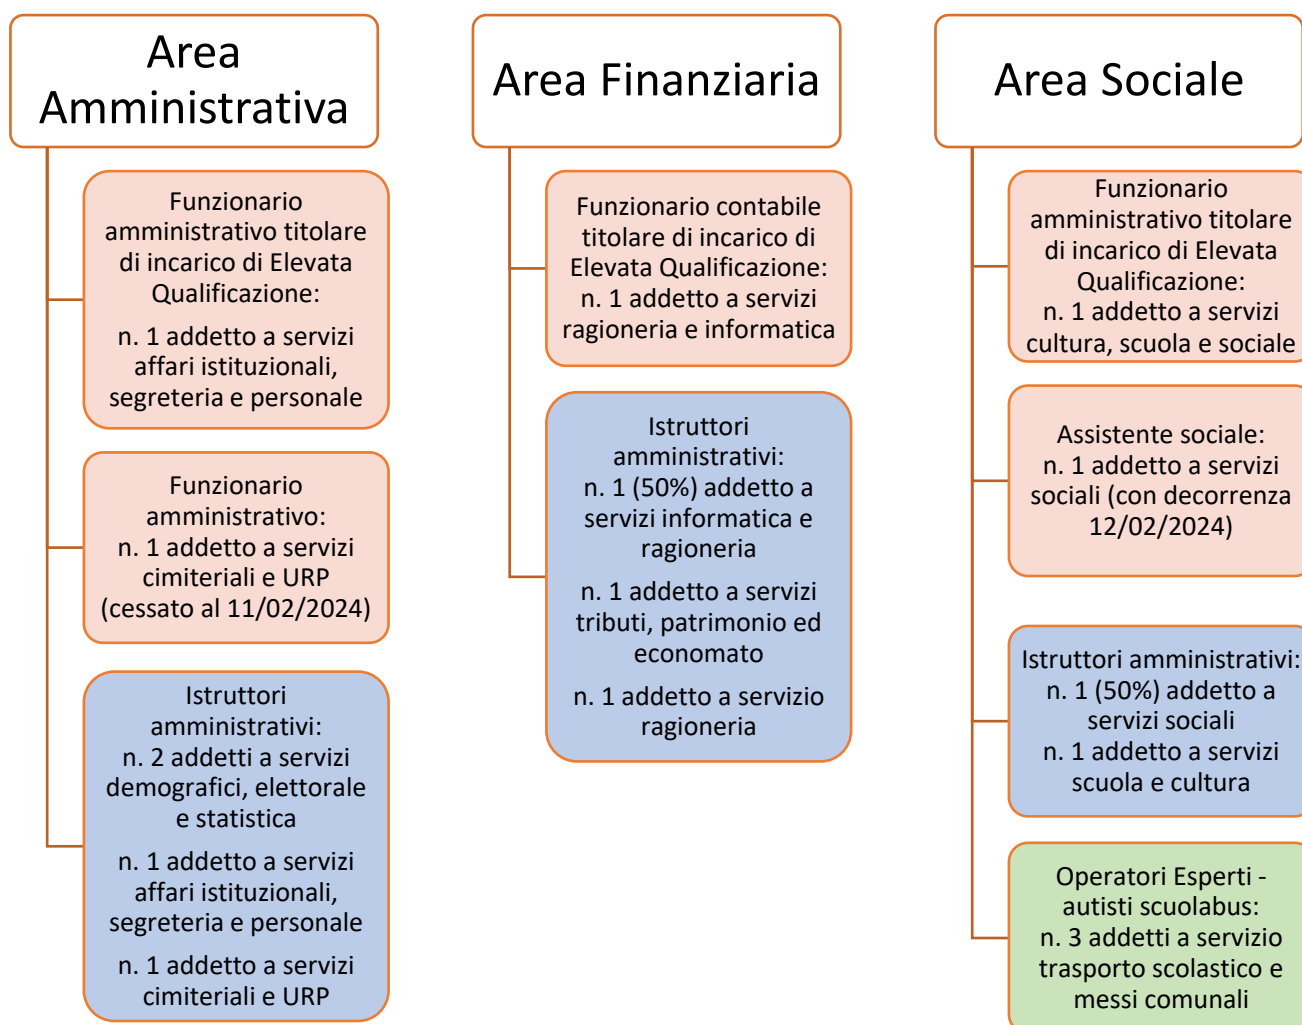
Area Amministrativa

Funzionario amministrativo titolare di incarico di Elevata Qualificazione:

n. 1 addetto a servizi affari istituzionali, segreteria e personale

Funzionario amministrativo:
n. 1 addetto a servizi cimiteriali e URP
(cessato al 11/02/2024)

Istruttori amministrativi:
n. 2 addetti a servizi demografici, elettorale e statistica

n. 1 addetto a servizi affari istituzionali, segreteria e personale

n. 1 addetto a servizi cimiteriali e URP

Area Finanziaria

Funzionario contabile titolare di incarico di Elevata Qualificazione:
n. 1 addetto a servizi ragioneria e informatica

Istruttori amministrativi:
n. 1 (50%) addetto a servizi informatica e ragioneria

n. 1 addetto a servizi tributi, patrimonio ed economato

n. 1 addetto a servizio ragioneria

Area Sociale

Funzionario amministrativo titolare di incarico di Elevata Qualificazione:
n. 1 addetto a servizi cultura, scuola e sociale

Assistente sociale:
n. 1 addetto a servizi sociali (con decorrenza 12/02/2024)

Istruttori amministrativi:
n. 1 (50%) addetto a servizi sociali
n. 1 addetto a servizi scuola e cultura

Operatori Esperti - autisti scuolabus:
n. 3 addetti a servizio trasporto scolastico e messi comunali